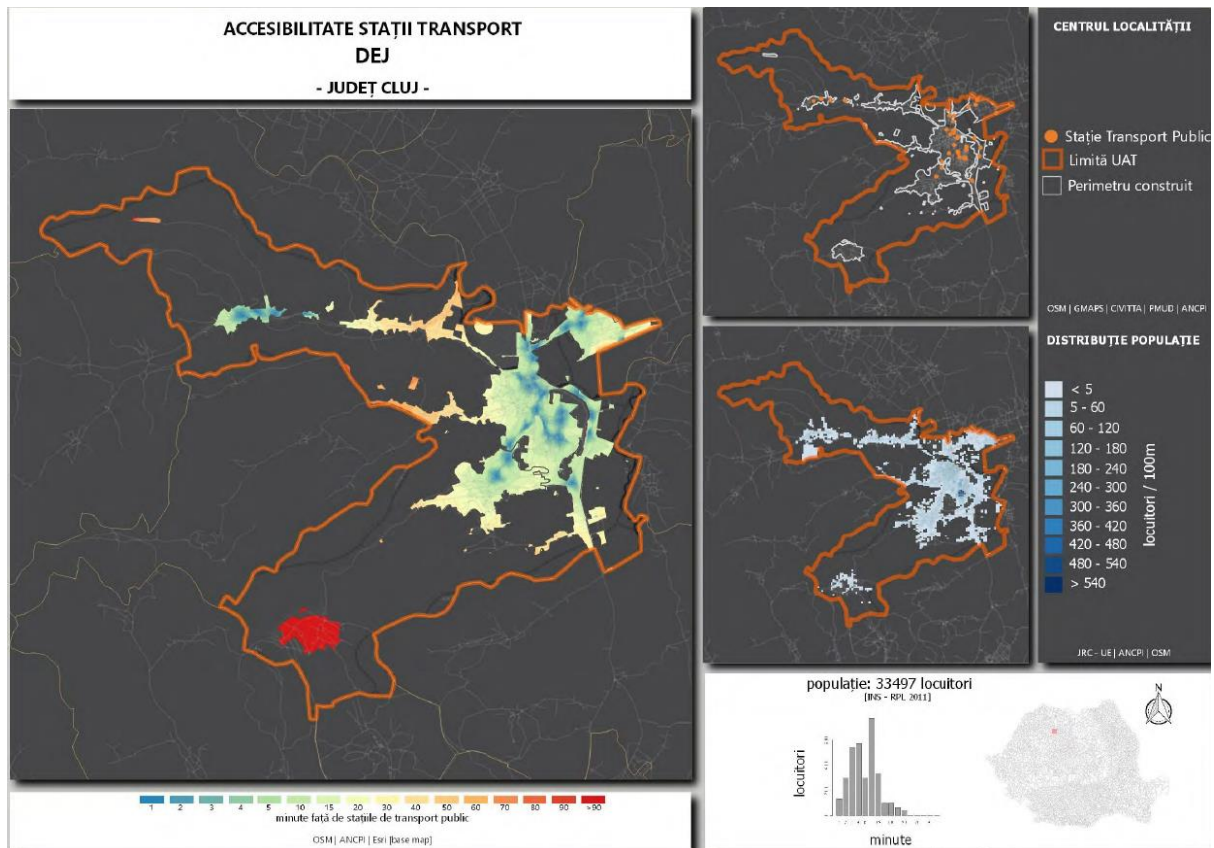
ACCESIBILITATE STAȚII TRANSPORT
DEJ
- JUDEȚ CLUJ -

CENTRUL LOCALITĂȚII

Stație Transport Public
Limită UAT
Perimetru construit

OSM | GMAPS | CIVITTA | PMUD | ANCPI

DISTRIBUȚIE POPULAȚIE

< 5
5 - 60
60 - 120
120 - 180
180 - 240
240 - 300
300 - 360
360 - 420
420 - 480
480 - 540
> 540

locuitori / 100m

JRC - UE | ANCPI | OSM

1 2 3 4 5 10 15 20 30 40 50 60 70 80 90 >90
minute față de stațiile de transport public

OSM | ANCPI | Esri [base map]

populație: 33497 locuitori
[INS - RPL 2011]

locuitori

minute

N